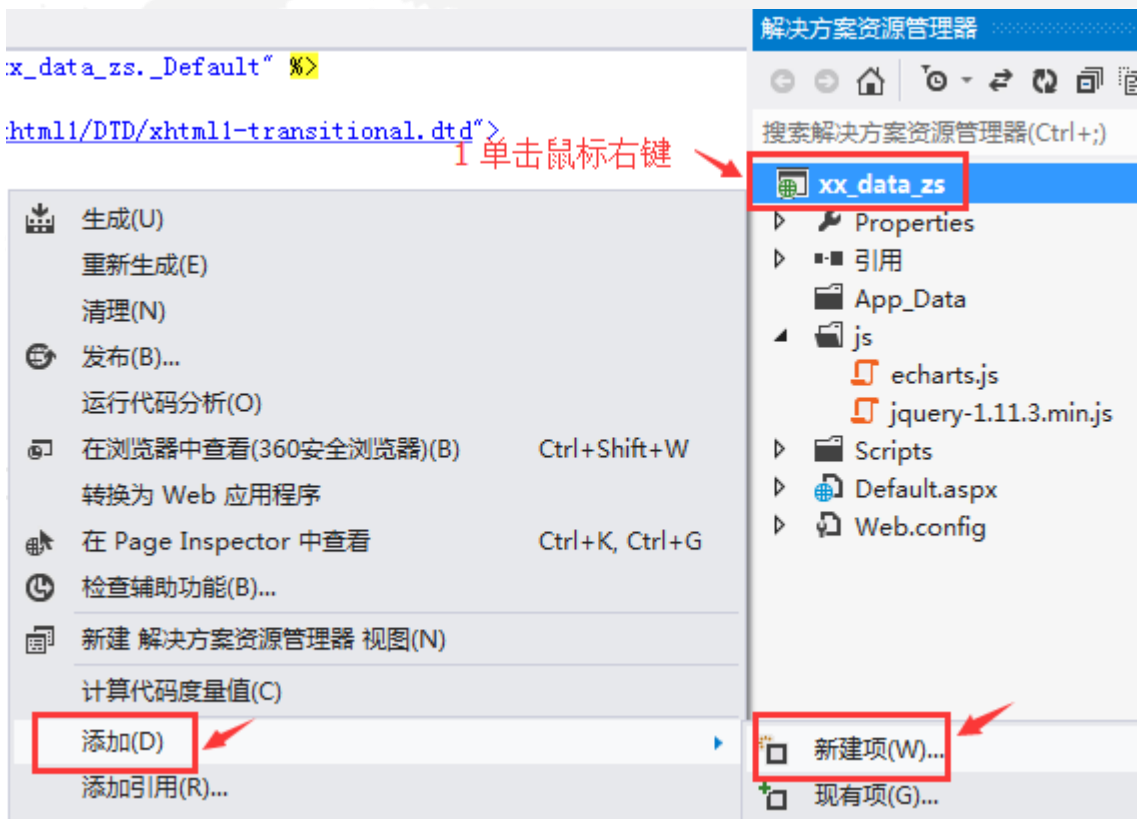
x_data_zs._Default" %>

xhtml1/DTD/xhtml1-transitional.dtd">

1 单击鼠标右键

生成(U)
重新生成(E)
清理(N)
发布(B)...
运行代码分析(O)
在浏览器中查看(360安全浏览器)(B) Ctrl+Shift+W
转换为 Web 应用程序
在 Page Inspector 中查看 Ctrl+K, Ctrl+G
检查辅助功能(B)...
新建 解决方案资源管理器 视图(N)
计算代码度量值(C)
添加(D)
添加引用(R)...

解决方案资源管理器
搜索解决方案资源管理器(Ctrl+;)
xx_data_zs
Properties
引用
App_Data
js
echarts.js
jquery-1.11.3.min.js
Scripts
Default.aspx
Web.config

新建项(W)...
现有项(G)...